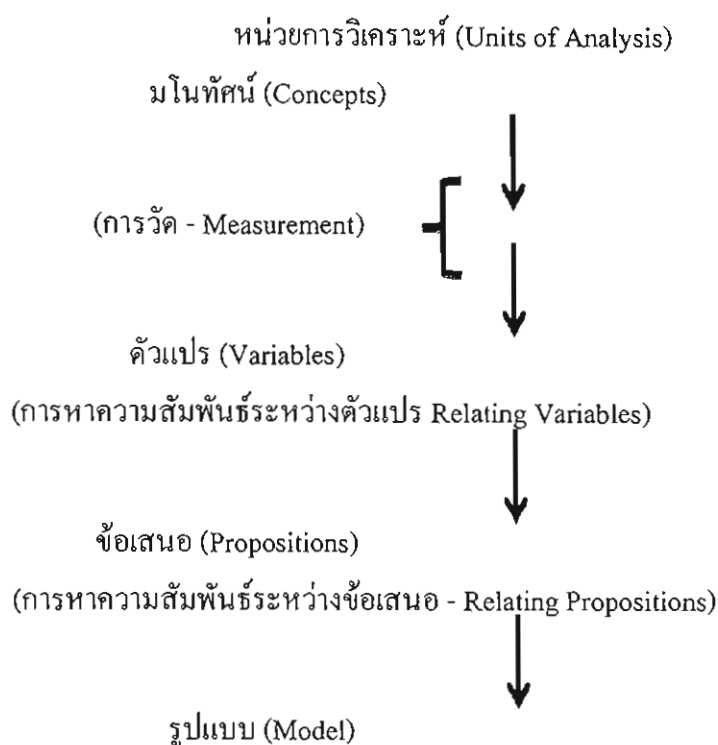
หน่วยการวิเคราะห์ (Units of Analysis)

มโนทัศน์ (Concepts)

(การวัด - Measurement)

ตัวแปร (Variables)

(การหาความสัมพันธ์ระหว่างตัวแปร Relating Variables)

ข้อเสนอ (Propositions)

(การหาความสัมพันธ์ระหว่างข้อเสนอ - Relating Propositions)

รูปแบบ (Model)